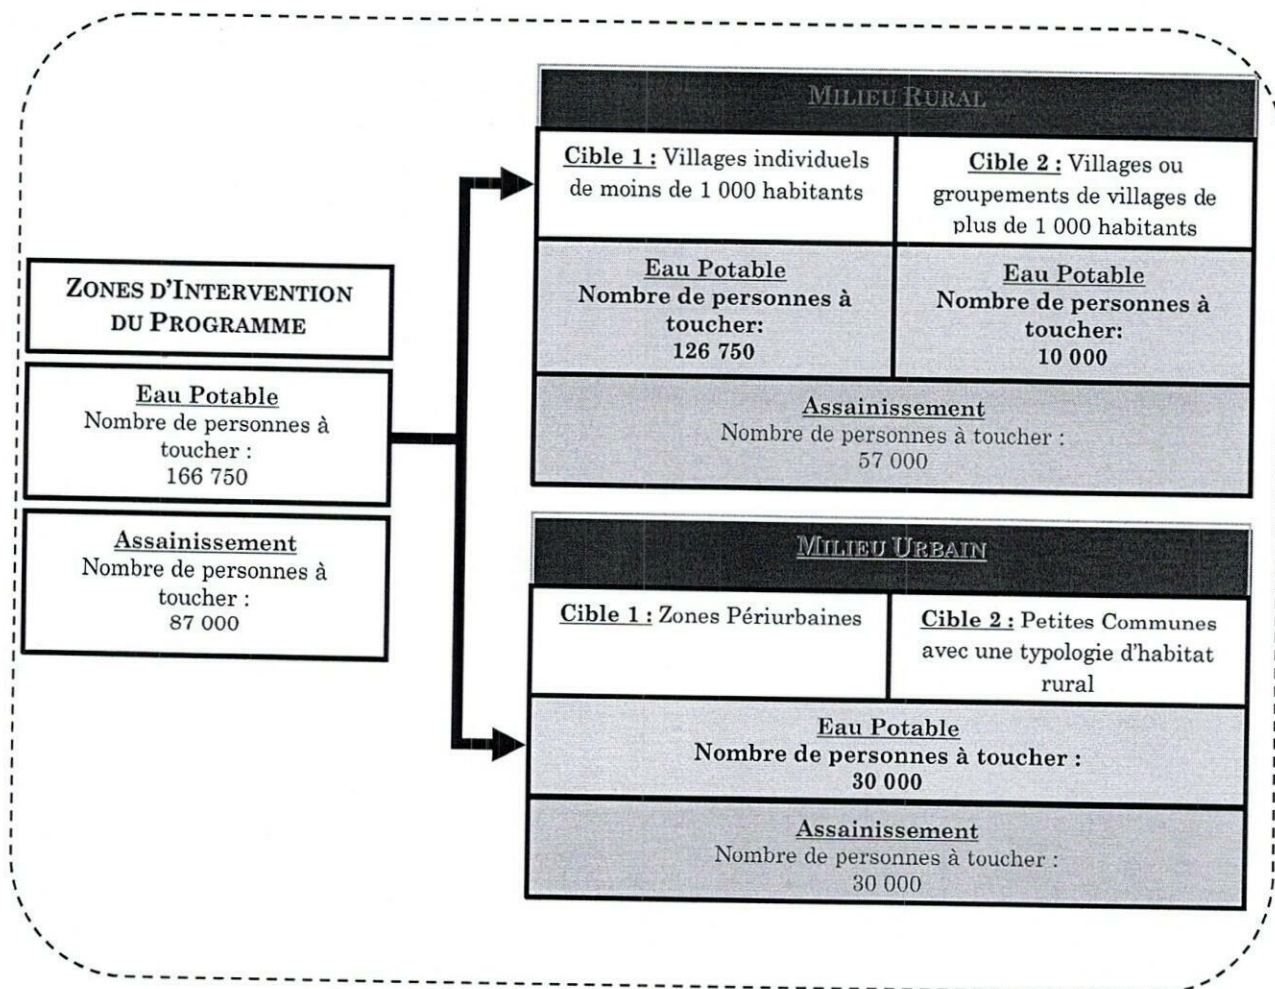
ZONES D'INTERVENTION DU PROGRAMME

Eau Potable
Nombre de personnes à toucher :
166 750

Assainissement
Nombre de personnes à toucher :
87 000

MILIEU RURAL

| Cible 1 : Villages individuels de moins de 1 000 habitants | Cible 2 : Villages ou groupements de villages de plus de 1 000 habitants |
|---|---|
| Eau Potable<br>Nombre de personnes à toucher:<br>126 750 | Eau Potable<br>Nombre de personnes à toucher:<br>10 000 |

Assainissement
Nombre de personnes à toucher :
57 000

MILIEU URBAIN

| Cible 1 : Zones Périurbaines | Cible 2 : Petites Communes avec une typologie d'habitat rural |
|---|---|

Eau Potable
Nombre de personnes à toucher :
30 000

Assainissement
Nombre de personnes à toucher :
30 000